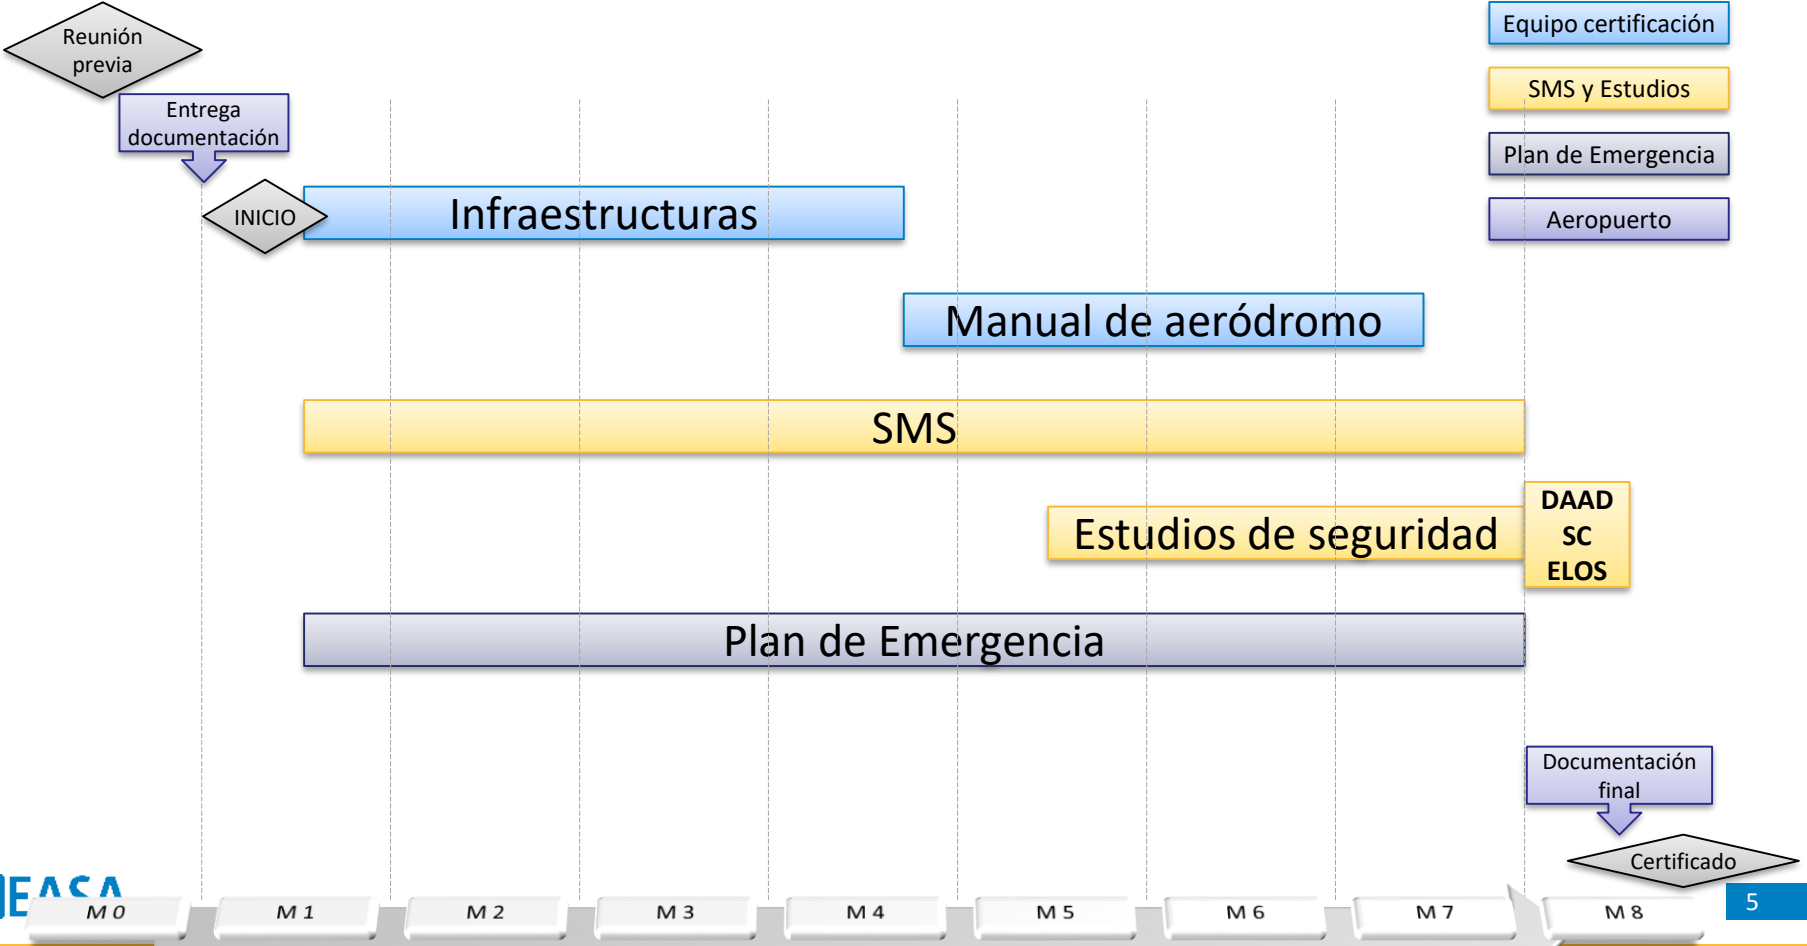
Reunión previa

Entrega documentación

INICIO

Infraestructuras

Equipo certificación

SMS y Estudios

Plan de Emergencia

Aeropuerto

Manual de aeródromo

SMS

Estudios de seguridad

DAAD
SC
ELOS

Plan de Emergencia

Documentación final

Certificado

EASA

M 0 M 1 M 2 M 3 M 4 M 5 M 6 M 7 M 8

5